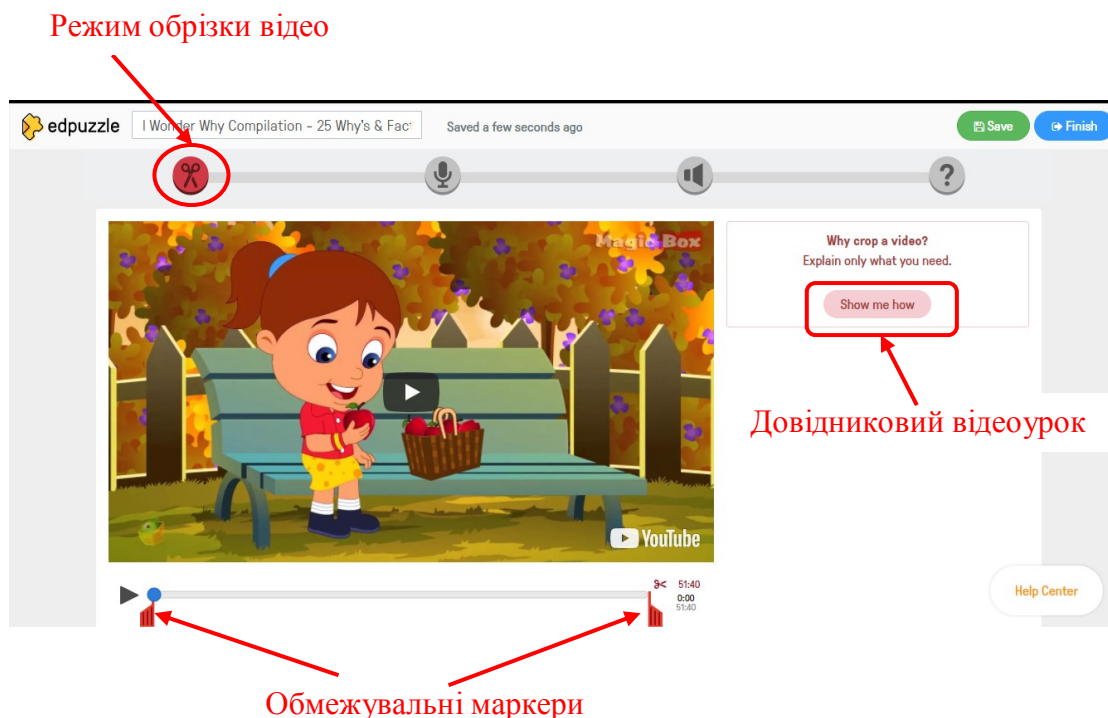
Режим обрізки відео

edpuzzle I Wonder Why Compilation - 25 Why's & Fact Saved a few seconds ago Save Finish

Magic Box

YouTube

Why crop a video?
Explain only what you need.
Show me how

Довідниковий відеоурок

51:40
0:00
51:40

Help Center

Обмежувальні маркери